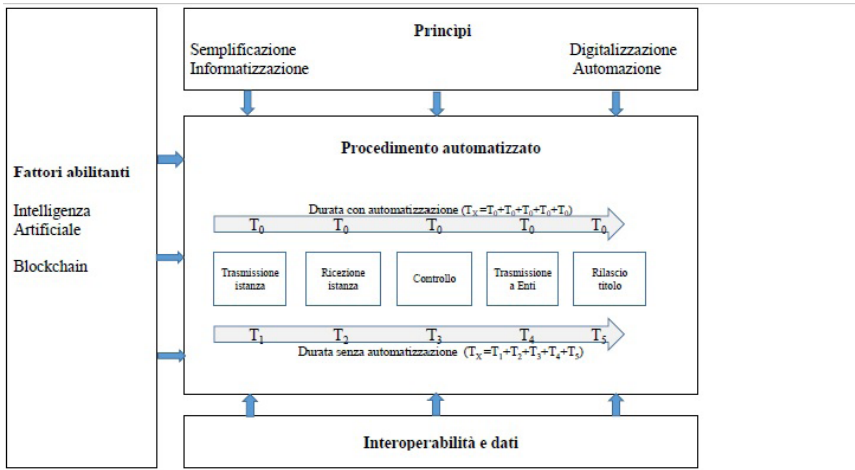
Principi

Semplificazione
Informatizzazione

Digitalizzazione
Automazione

Fattori abilitanti

Intelligenza Artificiale

Blockchain

Procedimento automatizzato

Durata con automatizzazione ($T_X = T_0 + T_0 + T_0 + T_0 + T_0$)

$T_0$ $T_0$ $T_0$ $T_0$ $T_0$

Trasmissione istanza

Ricezione istanza

Controllo

Trasmissione a Enti

Rilascio titolo

$T_1$ $T_2$ $T_3$ $T_4$ $T_5$

Durata senza automatizzazione ($T_X = T_1 + T_2 + T_3 + T_4 + T_5$)

Interoperabilità e dati